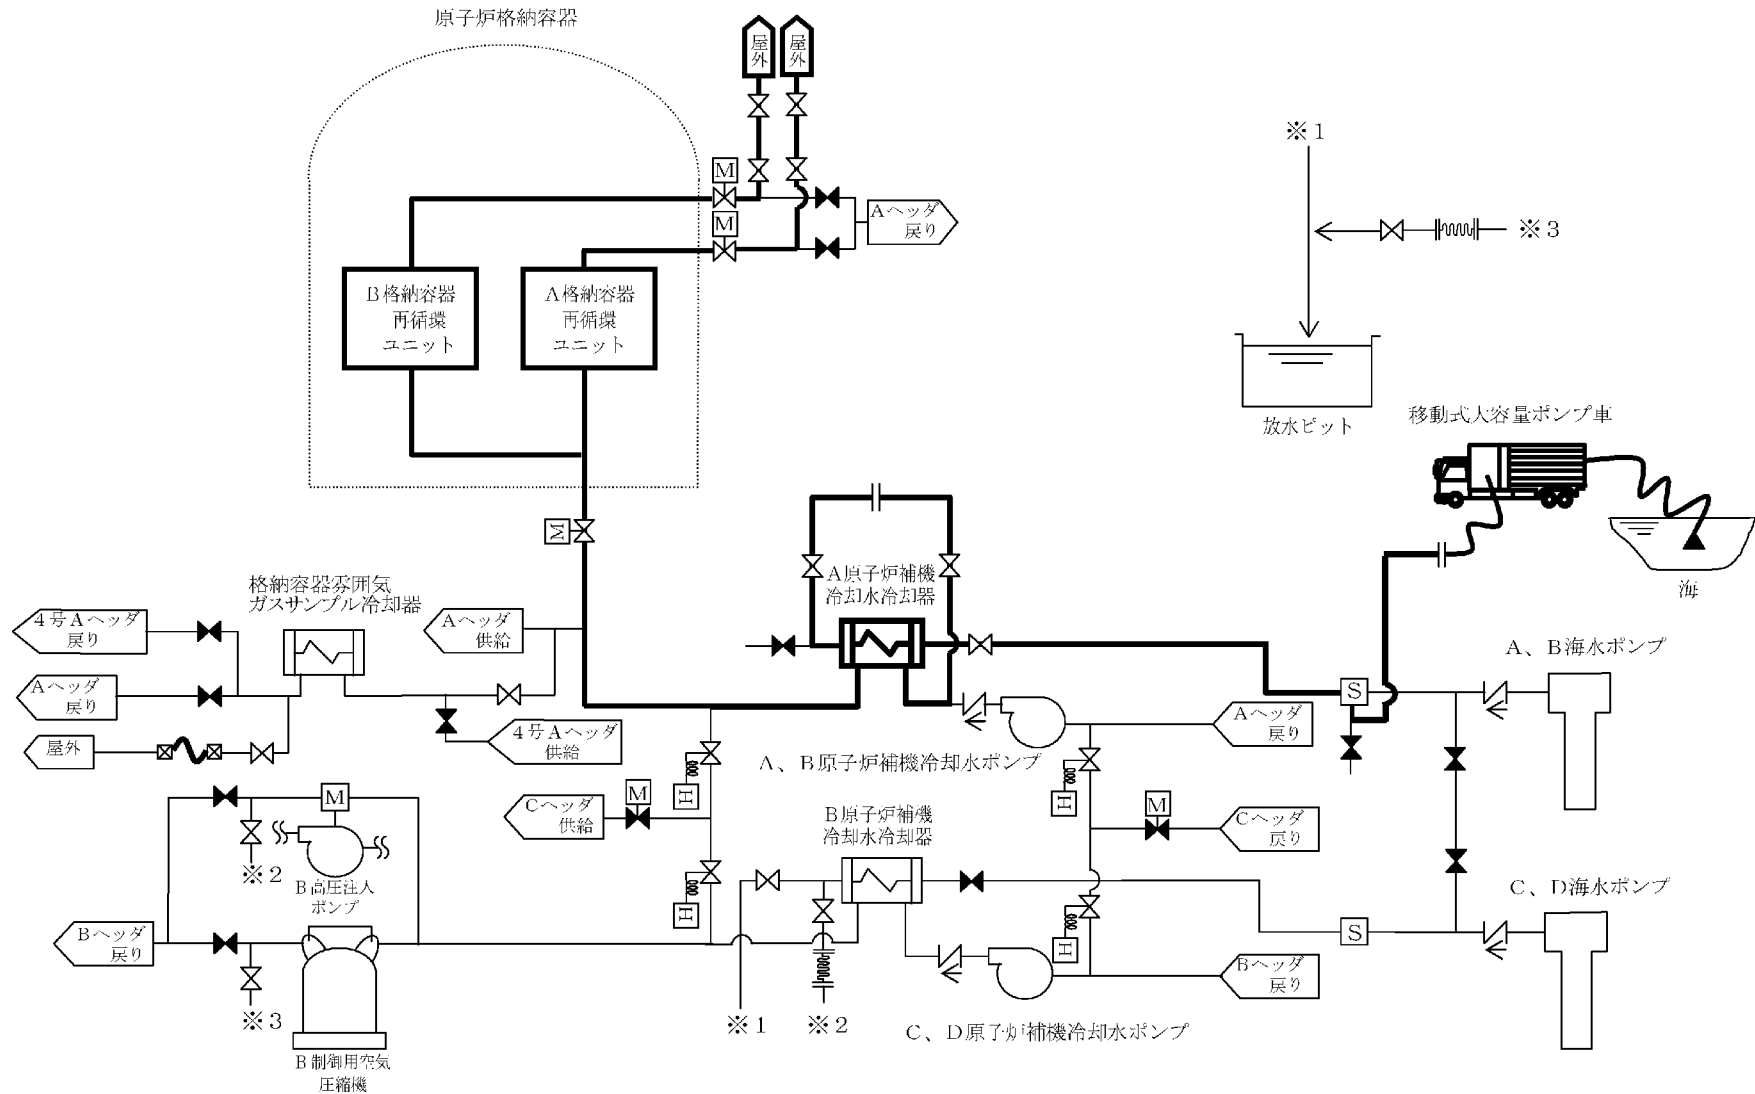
原子炉格納容器

屋外
屋外

M
M

Aヘッダ
戻り

※1

※3

B格納容器
再循環
ユニット

A格納容器
再循環
ユニット

放水ピット

移動式大容量ポンプ車

海

M

格納容器雰囲気
ガスサンプル冷却器

A原子炉補機
冷却水冷却器

4号Aヘッダ
戻り

Aヘッダ
供給

Aヘッダ
戻り

A、B海水ポンプ

S

屋外

4号Aヘッダ
供給

Aヘッダ
戻り

A、B原子炉補機冷却水ポンプ

M

H

Cヘッダ
供給

M

H

M

Cヘッダ
戻り

※2

B高圧注入
ポンプ

B原子炉補機
冷却水冷却器

C、D海水ポンプ

H

H

Bヘッダ
戻り

S

※3

Bヘッダ
戻り

B制御用空気
圧縮機

※1

※2

C、D原子炉補機冷却水ポンプ